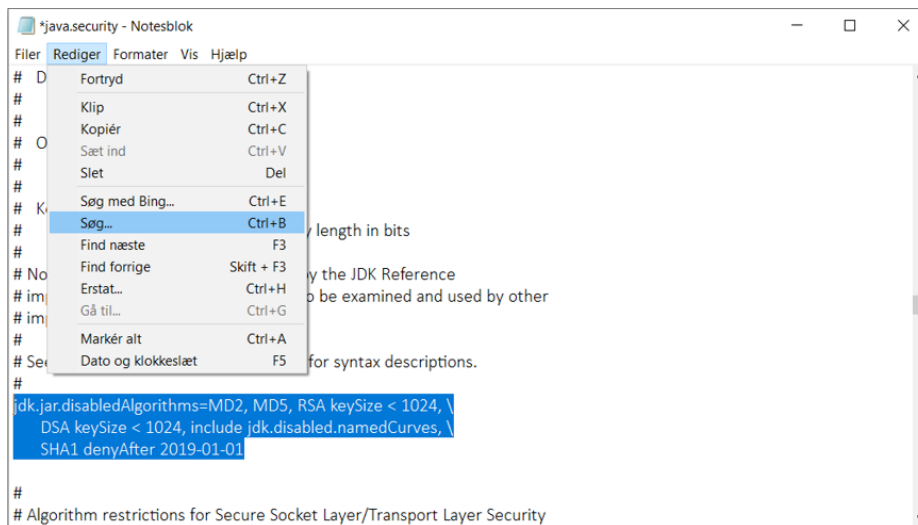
*java.security - Notesblok

Filer Rediger Formater Vis Hjælp

Fortryd Ctrl+Z
Klip Ctrl+X
Kopiér Ctrl+C
Sæt ind Ctrl+V
Slet Del
Søg med Bing... Ctrl+E
Søg... Ctrl+B
Find næste F3
Find forrige Skift + F3
Erstat... Ctrl+H
Gå til... Ctrl+G
Markér alt Ctrl+A
Dato og klokkeslæt F5

# D
#
#
# O
#
#
# K
# y length in bits
#
# No y the JDK Reference
# im o be examined and used by other
# im
#
# Se for syntax descriptions.
#
jdk.jar.disabledAlgorithms=MD2, MD5, RSA keySize < 1024, \
DSA keySize < 1024, include jdk.disabled.namedCurves, \
SHA1 denyAfter 2019-01-01

#
# Algorithm restrictions for Secure Socket Layer/Transport Layer Security